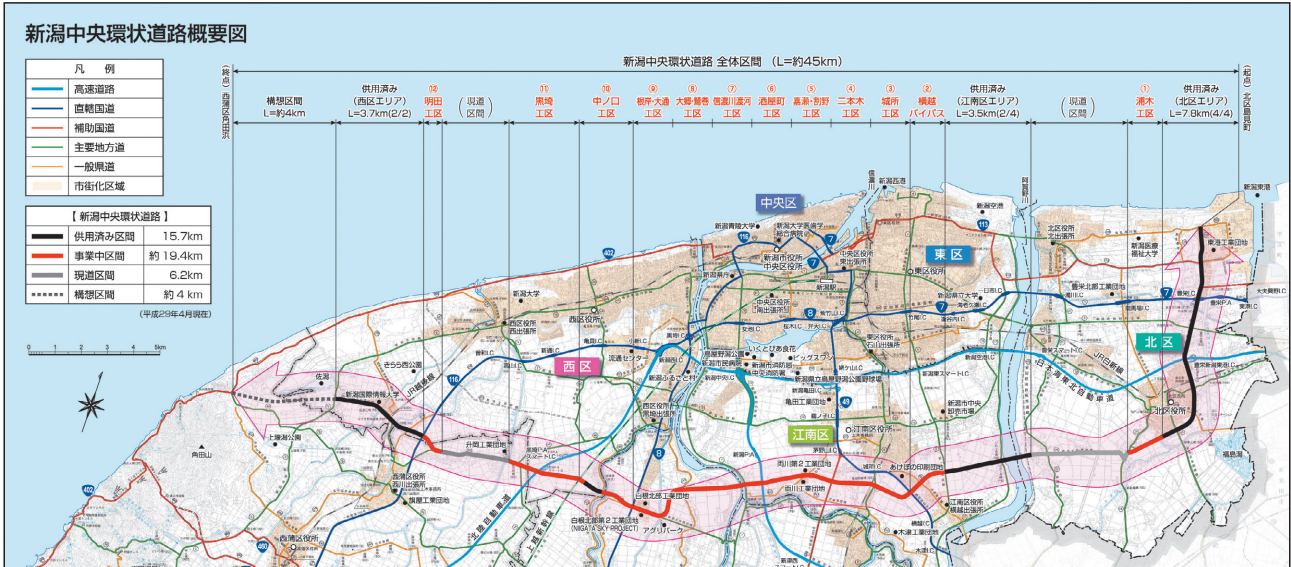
新潟中央環状道路概要図

| 凡 例 | |
|---|---|
| 高速道路 | |
| 直轄国道 | |
| 補助国道 | |
| 主要地方道 | |
| 一般県道 | |
| 市街化区域 | |

| 【 新潟中央環状道路 】 | |
|---|---|
| 供用済み区間 | 15.7km |
| 事業中区間 | 約 19.4km |
| 現道区間 | 6.2km |
| 構想区間 | 約 4 km |

(平成29年4月現在)

0 1 2 3 4 5km

新潟中央環状道路 全体区間 (L=約45km)

(終点) 西蒲区角田浜

構想区間 L=約4km

供用済み (西区エリア) L=3.7km(2/2)

⑫ 明田 工区

(現道 区間)

⑪ 黒埼 工区

⑩ 中ノ口 工区

⑨ 槇岸・大通 工区

⑧ 大郷・鷲巻 工区

⑦ 信濃川渡河 工区

⑥ 酒屋町 工区

⑤ 嘉瀬・割野 工区

④ 二本木 工区

③ 城所 工区

② 横越 バイパス

供用済み (江南区エリア) L=3.5km(2/4)

(現道 区間)

① 浦木 工区

供用済み (北区エリア) L=7.8km(4/4)

(起点) 北区島見町

中央区
東区
西区
江南区
北区

新潟東港
東港工業団地
新潟医療福祉大学
北区役所 北出張所
豊栄北部工業団地
北区役所
新潟空港
新潟薬科大学
新潟青陵大学
新潟大学医歯学総合病院
新潟市役所 中央区役所
中央区役所 東出張所
東区役所
新潟駅
新潟大学
西区役所 西出張所
西区役所
中央区役所 南出張所
新潟ふるさと村
鳥屋野潟公園
新潟市民病院
いくとぴあ食花
ビッグスワン
新潟県立鳥屋野潟公園野球場
亀田工業団地
江南区役所
新潟市中央卸売市場
あけぼの卸団地
両川第２工業団地
両川工業団地
新潟P.A
新潟西スマートIC
西区役所 黒埼出張所
白根北部工業団地
白根北部第２工業団地 (NIIGATA SKY PROJECT)
アグリパーク
升潟工業団地
新潟国際情報大学
そらら西公園
佐潟
上堰潟公園
角田山
西蒲区役所
西蒲区役所 西川出張所
旗屋工業団地
江南区役所 横越出張所
JR越後線
JR白新線
JR信越本線
日本海東北自動車道
北陸自動車道
上越新幹線
信濃川
阿賀野川
新潟西IC
新潟中央IC
新潟亀田IC
新潟空港IC
新潟東スマートIC
豊栄新潟東港IC
豊栄IC
大形IC
一日市IC
亀田IC
横越IC
木津IC
116
402
8
7
49
113
460